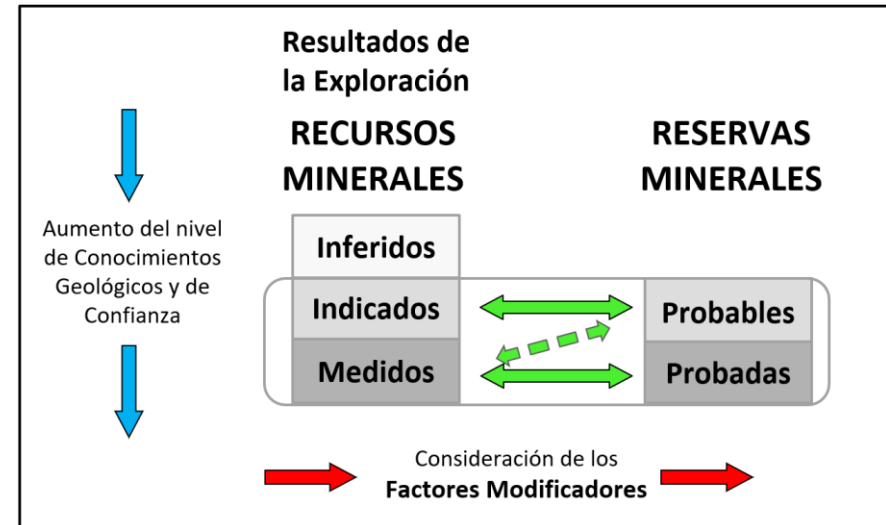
Resultados de la Exploración

RECURSOS MINERALES

RESERVAS MINERALES

Aumento del nivel de Conocimientos Geológicos y de Confianza

Inferidos

Indicados

Medidos

Probables

Probadas

Consideración de los **Factores Modificadores**